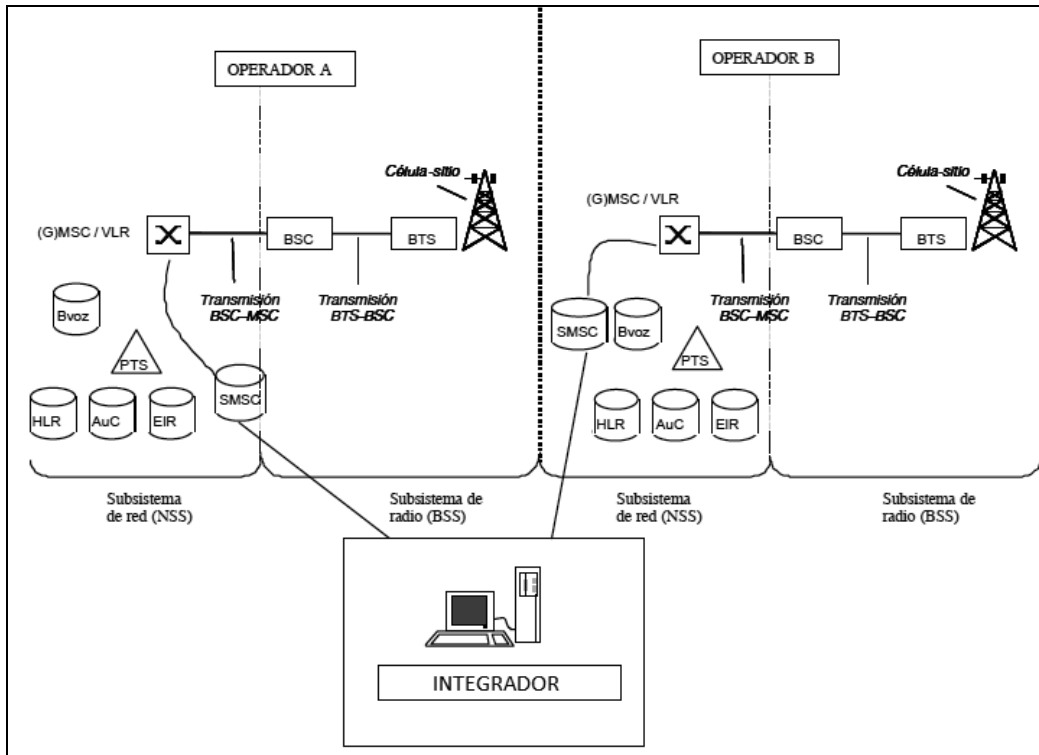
OPERADOR A

Célula-sitio

(G)MSC / VLR

BSC

BTS

Transmisión BSC–MSC

Transmisión BTS–BSC

Bvoz

PTS

SMSC

HLR

AuC

EIR

Subsistema de red (NSS)

Subsistema de radio (BSS)

OPERADOR B

Célula-sitio

(G)MSC / VLR

BSC

BTS

SMSC

Bvoz

Transmisión BSC–MSC

Transmisión BTS–BSC

PTS

HLR

AuC

EIR

Subsistema de red (NSS)

Subsistema de radio (BSS)

INTEGRADOR